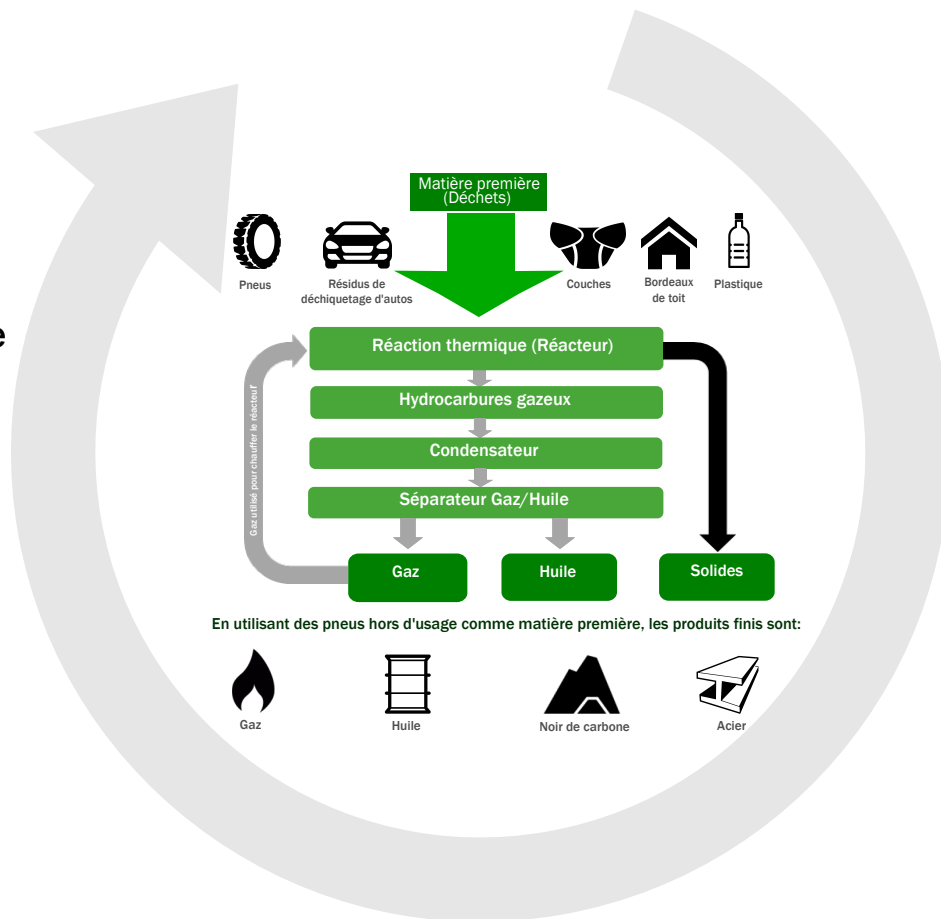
e

Matière première
(Déchets)

Pneus

Résidus de déchiquetage d'autos

Couches

Bordeaux de toit

Plastique

Réaction thermique (Réacteur)

Hydrocarbures gazeux

Condensateur

Séparateur Gaz/Huile

Gaz utilisé pour chauffer le réacteur

Gaz

Huile

Solides

En utilisant des pneus hors d'usage comme matière première, les produits finis sont:

Gaz

Huile

Noir de carbone

Acier